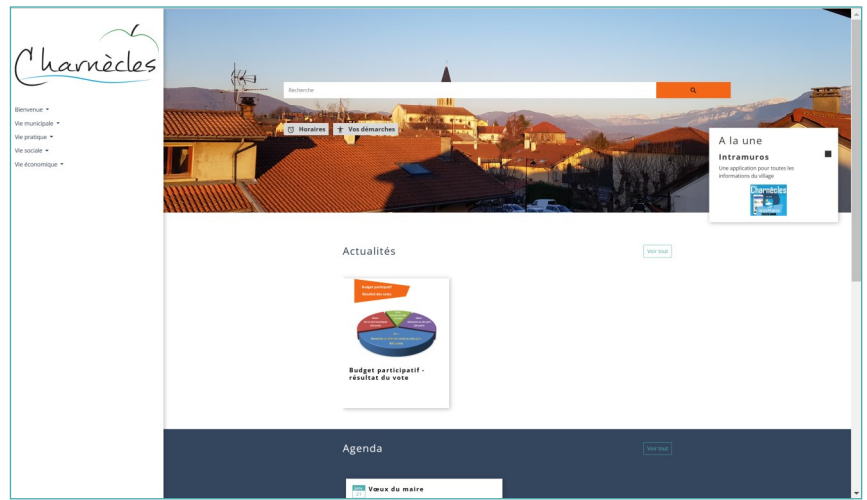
Charnècles

Bienvenue
Vie municipale
Vie pratique
Vie sociale
Vie économique

Recherche

Horaires
Vos démarches

A la une
Intramuros
Une application pour toutes les informations du village
Charnècles

Actualités
Voir tout

Budget participatif
Résultat des votes

Budget participatif - résultat du vote

Agenda
Voir tout

Vœux du maire